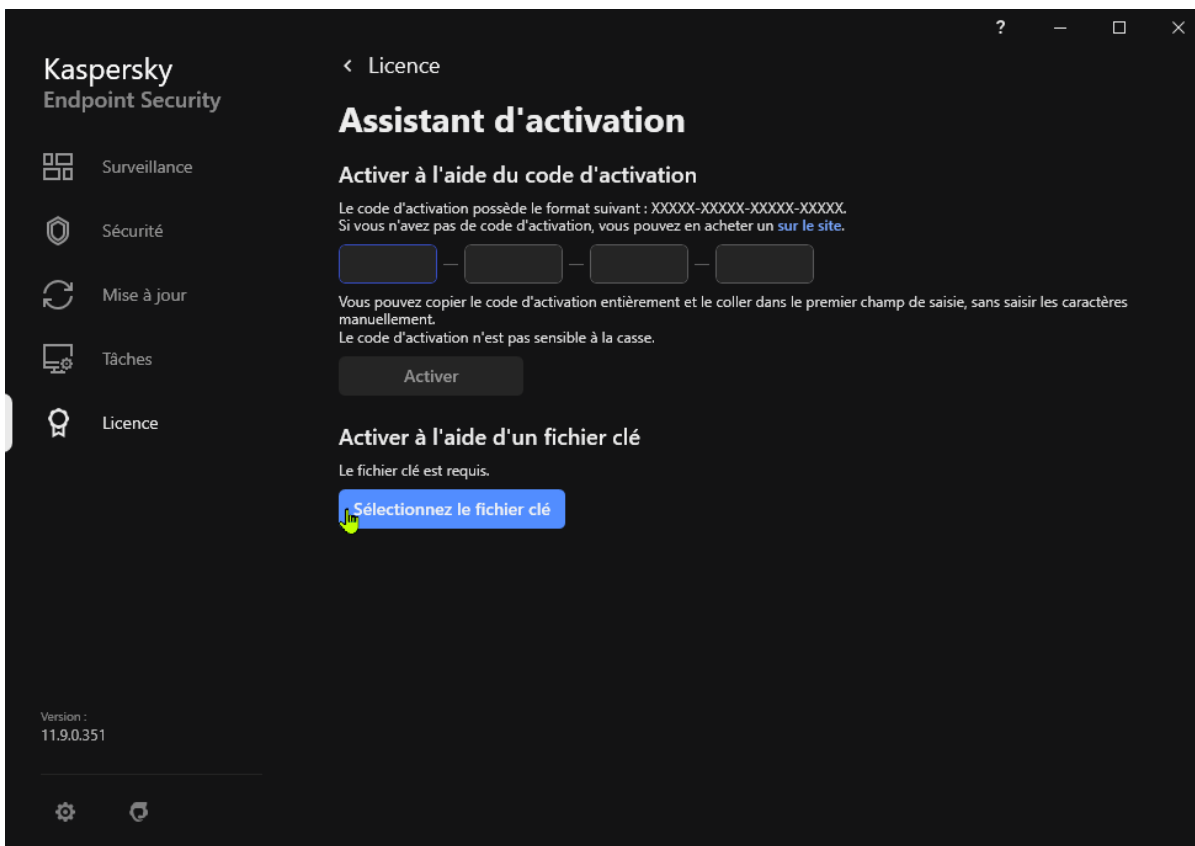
?

Kaspersky
Endpoint Security

Surveillance

Sécurité

Mise à jour

Tâches

Licence

Version :
11.9.0.351

‹ Licence

Assistant d'activation

Activer à l'aide du code d'activation

Le code d'activation possède le format suivant : XXXXX-XXXXX-XXXXX-XXXXX.
Si vous n'avez pas de code d'activation, vous pouvez en acheter un sur le site.

Vous pouvez copier le code d'activation entièrement et le coller dans le premier champ de saisie, sans saisir les caractères manuellement.
Le code d'activation n'est pas sensible à la casse.

Activer

Activer à l'aide d'un fichier clé

Le fichier clé est requis.

Sélectionnez le fichier clé